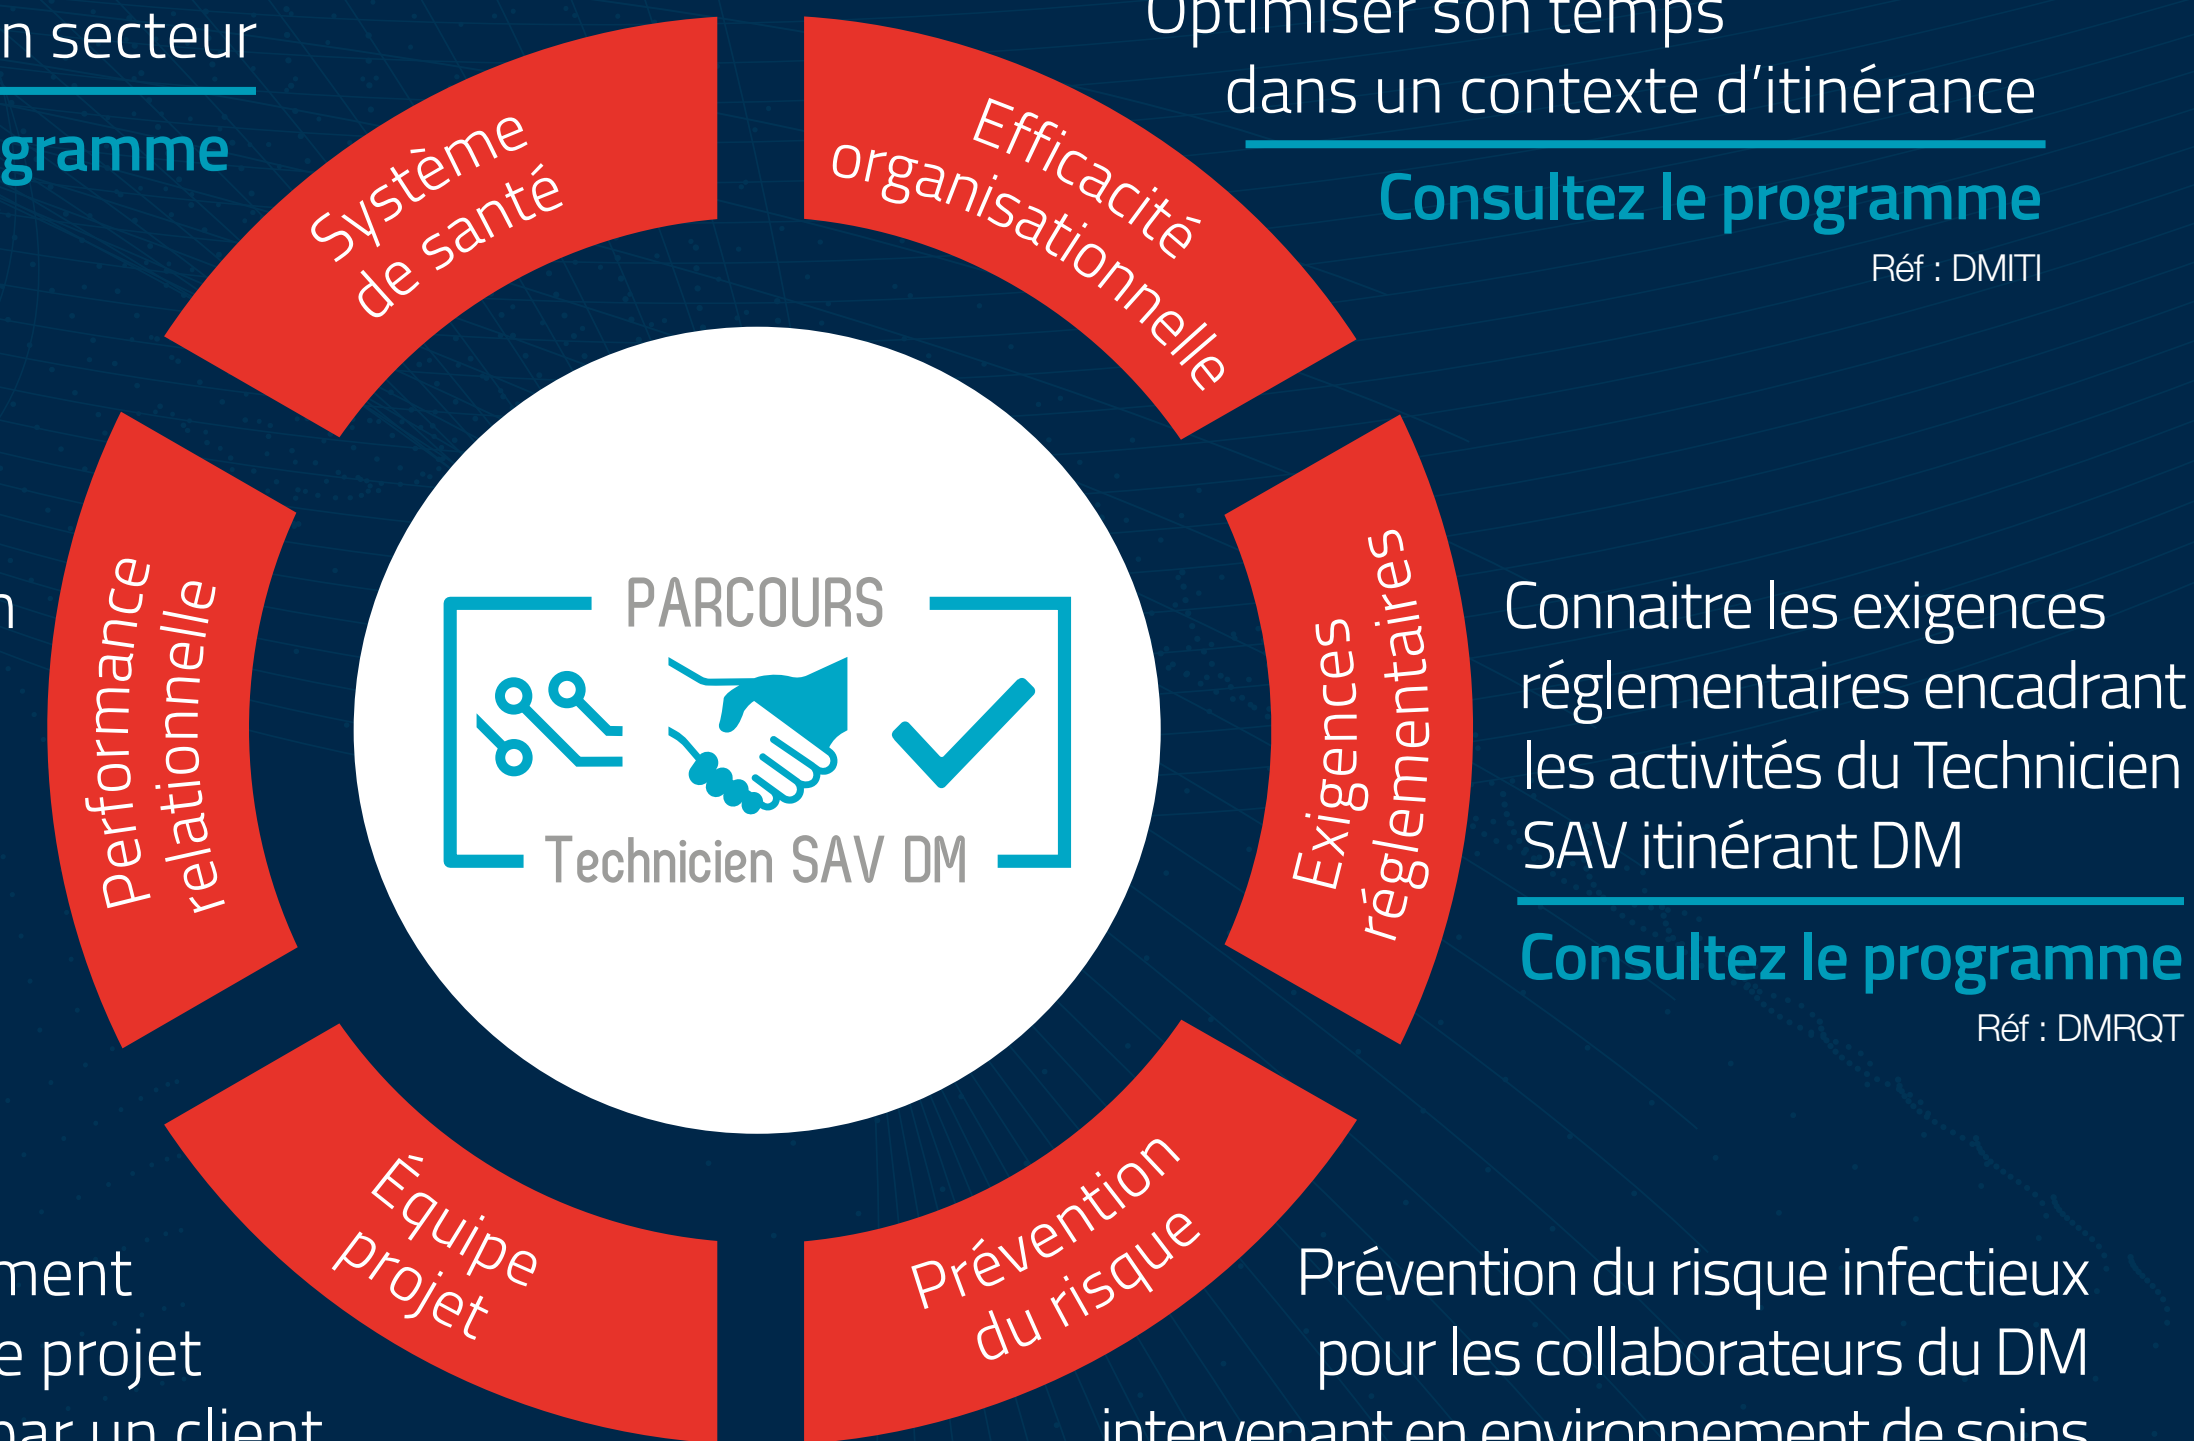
n secteur

gramme

n

ment
e projet
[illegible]

Système de santé

Efficacité organisationnelle

Performance relationnelle

Exigences réglementaires

Équipe projet

Prévention du risque

PARCOURS

Technicien SAV DM

Optimiser son temps dans un contexte d'itinérance

Consultez le programme

Réf : DMITI

Connaitre les exigences réglementaires encadrant les activités du Technicien SAV itinérant DM

Consultez le programme

Réf : DMRQT

Prévention du risque infectieux pour les collaborateurs du DM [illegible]